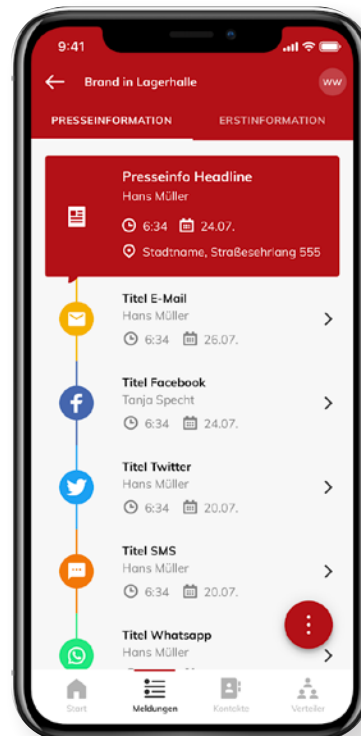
9:41

Brand in Lagerhalle

WW

PRESSEINFORMATION

ERSTINFORMATION

Presseinfo Headline
Hans Müller
6:34 24.07.
Stadtname, Straßeshrlang 555

Titel E-Mail
Hans Müller
6:34 26.07.

Titel Facebook
Tanja Specht
6:34 24.07.

Titel Twitter
Hans Müller
6:34 20.07.

Titel SMS
Hans Müller
6:34 20.07.

Titel Whatsapp
Hans Müller

Start

Meldungen

Kontakte

Verteiler